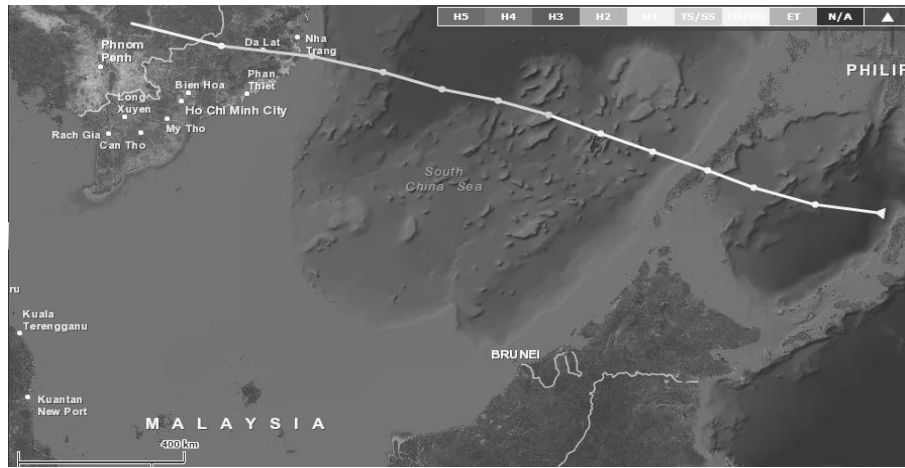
H5 H4 H3 H2 H1 TS/SS TD/SD ET N/A ▲

Phnom Penh
Da Lat
Nha Trang
Bien Hoa
Phan Thiet
Long Xuyen
Ho Chi Minh City
Rach Gia
My Tho
Can Tho
PHILIP
South China Sea
ru
Kuala Terengganu
BRUNEI
Kuantan New Port
MALAYSIA
400 km